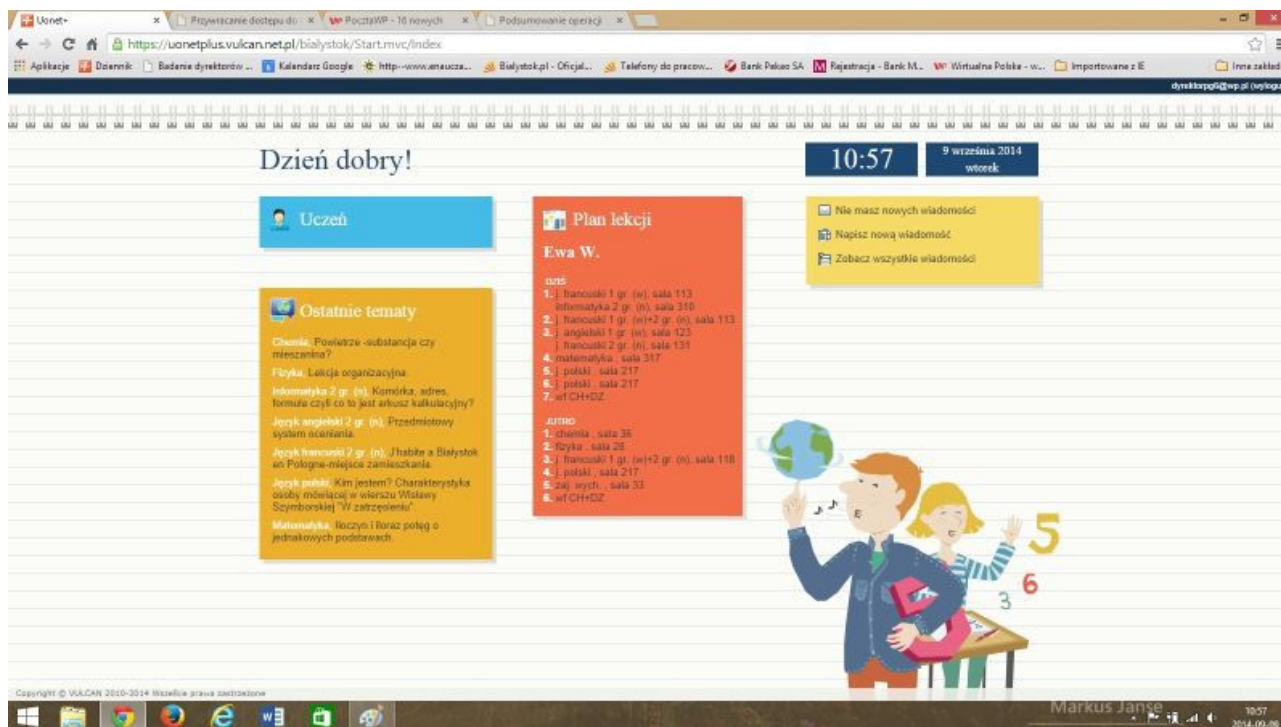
Uonet+ × Przywracanie dostępu do × PocztaWP - 16 nowych × Podsumowanie operacji ×

https://uonetplus.vulcan.net.pl/bialystok/Start.mvc/Index

Aplikacje Dziennik Badanie dyrektorów ... Kalendarz Google http--www.enaucza... Bialystok.pl - Oficjal... Telefony do pracow... Bank Pekao SA Rejestracja - Bank M... Wirtualna Polska - w... Importowane z IE Inne zakładki

dyrektorpg6@wp.pl (wyloguj)

Dzień dobry!

10:57

9 września 2014
wtorek

Uczeń

Ostatnie tematy

Chemia. Powietrze -substancja czy mieszanina?

Fizyka. Lekcja organizacyjna.

Informatyka 2 gr. (n). Komórka, adres, formuła czyli co to jest arkusz kalkulacyjny?

Język angielski 2 gr. (n). Przedmiotowy system oceniania.

Język francuski 2 gr. (n). J'habite a Białystok en Pologne-miejsce zamieszkania.

Język polski. Kim jestem? Charakterystyka osoby mówiącej w wierszu Wisławy Szymborskiej "W zatrzęsieniu".

Matematyka. Iloczyn i iloraz potęg o jednakowych podstawach.

Plan lekcji

Ewa W.

DZIŚ
1. j. francuski 1 gr. (w), sala 113
informatyka 2 gr. (n), sala 310
2. j. francuski 1 gr. (w)+2 gr. (n), sala 113
3. j. angielski 1 gr. (w), sala 123
j. francuski 2 gr. (n), sala 131
4. matematyka , sala 317
5. j. polski , sala 217
6. j. polski , sala 217
7. wf CH+DZ

JUTRO
1. chemia , sala 36
2. fizyka , sala 28
3. j. francuski 1 gr. (w)+2 gr. (n), sala 118
4. j. polski , sala 217
5. zaj. wych. , sala 33
6. wf CH+DZ

Nie masz nowych wiadomości
Napisz nową wiadomość
Zobacz wszystkie wiadomości

5
6
3

Copyright © VULCAN 2010-2014 Wszelkie prawa zastrzeżone

Markus Janse

10:57
2014-09-09